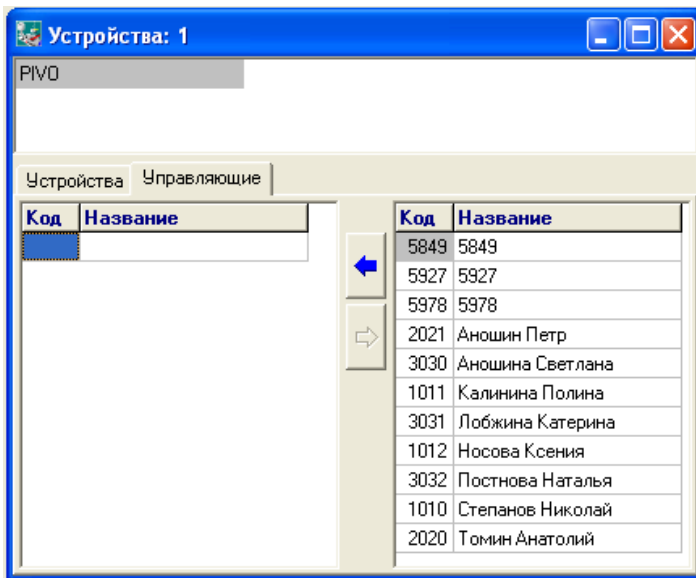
Устройства: 1

PIVO

Устройства | Управляющие

| Код | Название |
|---|---|
| | |

| Код | Название |
|---|---|
| 5849 | 5849 |
| 5927 | 5927 |
| 5978 | 5978 |
| 2021 | Аношин Петр |
| 3030 | Аношина Светлана |
| 1011 | Калинина Полина |
| 3031 | Лобжина Катерина |
| 1012 | Носова Ксения |
| 3032 | Постнова Наталья |
| 1010 | Степанов Николай |
| 2020 | Томин Анатолий |